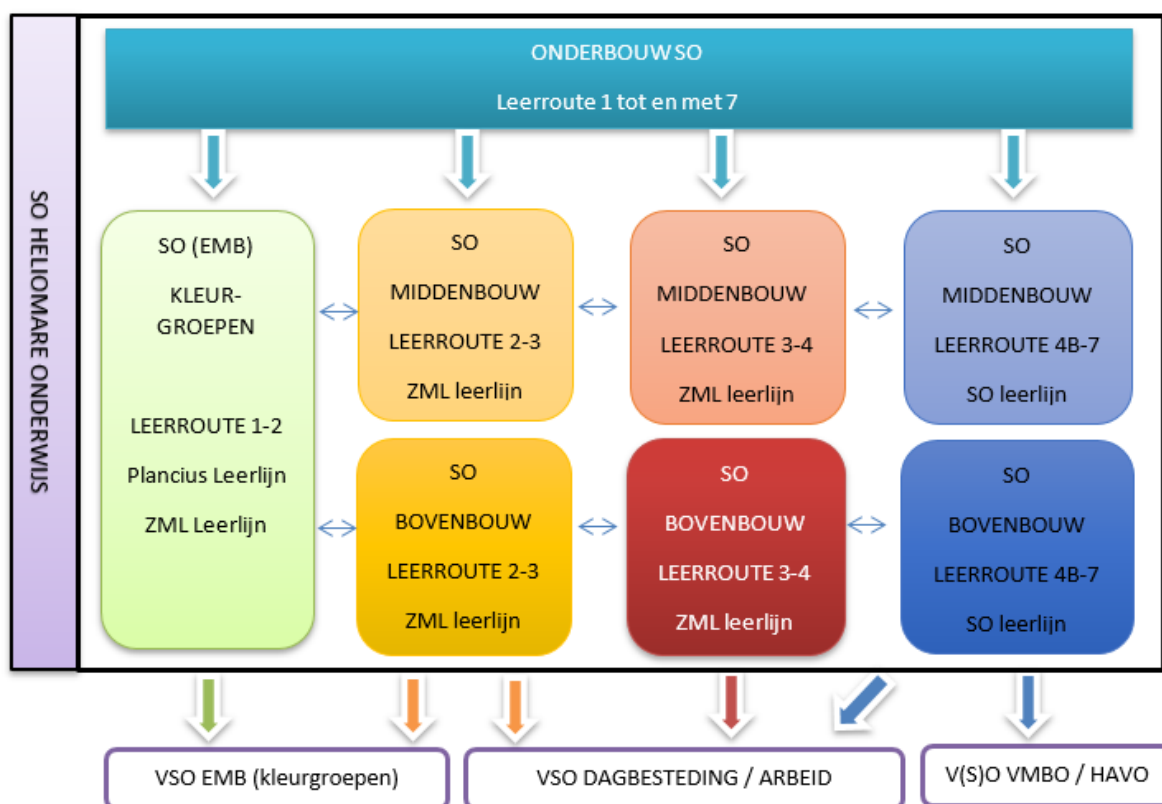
SO HELIOMARE ONDERWIJS

ONDERBOUW SO

Leerroute 1 tot en met 7

SO (EMB)

KLEUR-GROEPEN

LEERROUTE 1-2

Plancius Leerlijn

ZML Leerlijn

SO

MIDDENBOUW

LEERROUTE 2-3

ZML leerlijn

SO

MIDDENBOUW

LEERROUTE 3-4

ZML leerlijn

SO

MIDDENBOUW

LEERROUTE 4B-7

SO leerlijn

SO

BOVENBOUW

LEERROUTE 2-3

ZML leerlijn

SO

BOVENBOUW

LEERROUTE 3-4

ZML leerlijn

SO

BOVENBOUW

LEERROUTE 4B-7

SO leerlijn

VSO EMB (kleurgroepen)

VSO DAGBESTEDING / ARBEID

V(S)O VMBO / HAVO